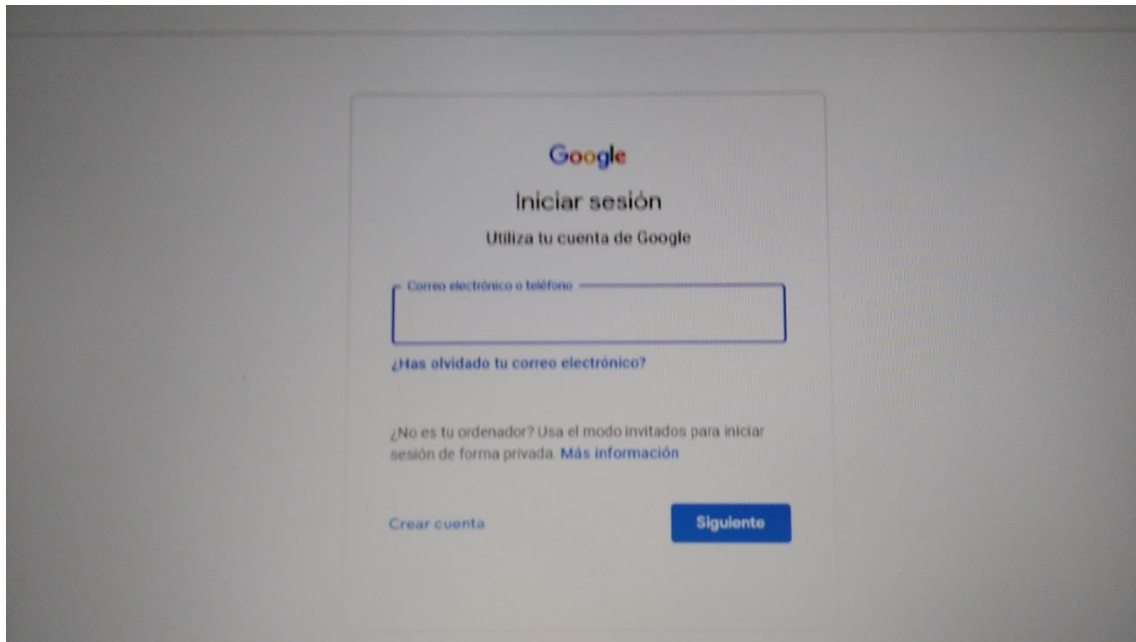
Google

Iniciar sesión

Utiliza tu cuenta de Google

Correo electrónico o teléfono

¿Has olvidado tu correo electrónico?

¿No es tu ordenador? Usa el modo invitados para iniciar sesión de forma privada. Más información

Crear cuenta

Siguiente